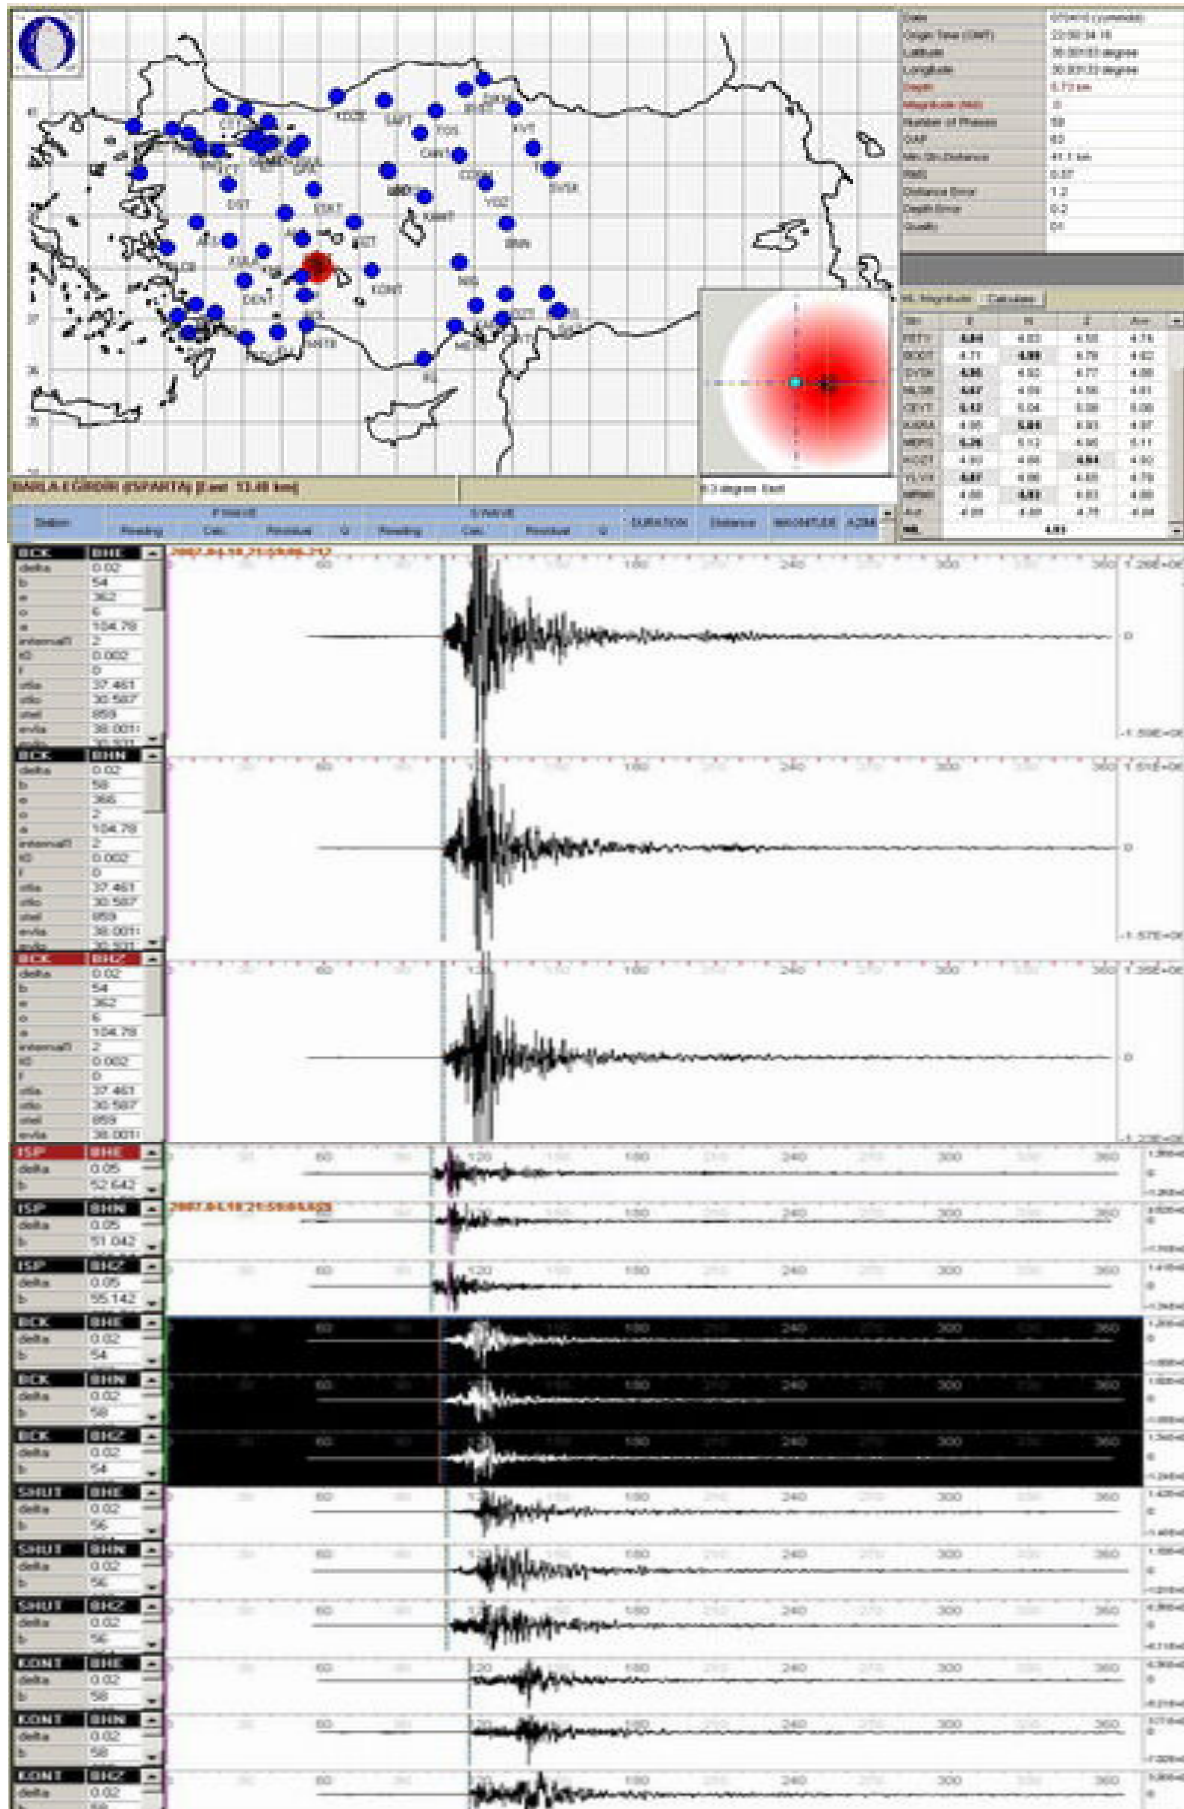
Date 070418 (yymmdd)
Origin Time (GMT) 22:00:34.16
Latitude 38.00133 degree
Longitude 30.93132 degree
Depth 5.73 km
Magnitude (Ml) 0
Number of Phases 59
GAP 63
Min.Stn.Distance 41.1 km
RMS 0.07
Distance Error 1.2
Depth Error 0.2
Quality B1

ML Magnitude Calculate

| Stn | E | N | Z | Ave |
|---|---|---|---|---|
| FETY | 4.84 | 4.83 | 4.55 | 4.74 |
| BODT | 4.71 | 4.89 | 4.79 | 4.82 |
| DYSK | 4.96 | 4.92 | 4.77 | 4.88 |
| SLGR | 4.67 | 4.59 | 4.56 | 4.61 |
| CEYT | 5.12 | 5.04 | 5.08 | 5.08 |
| KARA | 4.95 | 5.04 | 4.93 | 4.97 |
| MDPS | 5.26 | 5.12 | 4.96 | 5.11 |
| KOZT | 4.93 | 4.99 | 4.84 | 4.92 |
| YLVX | 4.87 | 4.86 | 4.65 | 4.79 |
| MRMT | 4.88 | 4.93 | 4.83 | 4.88 |
| Ave | 4.89 | 4.90 | 4.75 | 4.84 |

ML 4.91

KOZE SNT TOS CANT YOZ CORM ESKT KAMT YOZ BNN KOZT DST AFSA KULA DENT KONT NIG BCK ISP ANTB CTT GEML BAL

BARLA-EGIRDIR (ISPARTA) [Last 13.48 km]
0.3 degree East

Station P-WAVE Reading Calc. Residual W S-WAVE Reading Calc. Residual W DURATION Distance MAGNITUDE AZIM

BCK BHE
delta 0.02
b 54
e 362
o 6
a 104.78
internal1 2
t0 0.002
f 0
stla 37.461
stlo 30.587
stel 859
evla 38.0011
2007.04.18 21:59:06.212
60 120 180 240 300 360
1.26E+05
0
-1.59E+05

BCK BHN
delta 0.02
b 58
e 366
o 2
a 104.78
internal1 2
t0 0.002
f 0
stla 37.461
stlo 30.587
stel 859
evla 38.0011
60 120 180 240 300 360
1.51E+05
0
-1.57E+05

BCK BHZ
delta 0.02
b 54
e 362
o 6
a 104.78
internal1 2
t0 0.002
f 0
stla 37.461
stlo 30.587
stel 859
evla 38.0011
60 120 180 240 300 360
1.35E+05
0
-1.23E+05

ISP BHE
delta 0.05
b 52.642
60 120 180 240 300 360

ISP BHN
delta 0.05
b 51.042
2007.04.18 21:59:04.629
60 120 180 240 300 360

ISP BHZ
delta 0.05
b 55.142
60 120 180 240 300 360

BCK BHE
delta 0.02
b 54
60 120 180 240 300 360

BCK BHN
delta 0.02
b 58
60 120 180 240 300 360

BCK BHZ
delta 0.02
b 54
60 120 180 240 300 360

SHUT BHE
delta 0.02
b 56
60 120 180 240 300 360

SHUT BHN
delta 0.02
b 56
60 120 180 240 300 360

SHUT BHZ
delta 0.02
b 56
60 120 180 240 300 360

KONT BHE
delta 0.02
b 58
60 120 180 240 300 360

KONT BHN
delta 0.02
b 58
60 120 180 240 300 360

KONT BHZ
delta 0.02
60 120 180 240 300 360